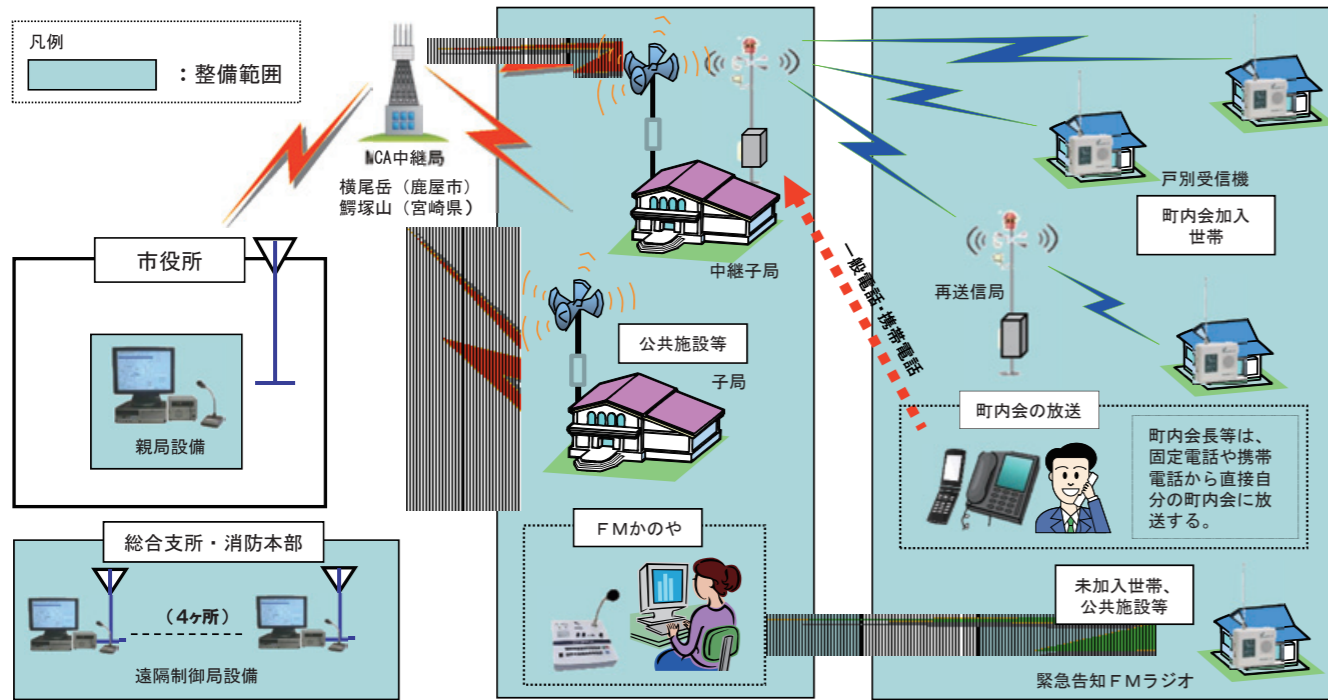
凡例

：整備範囲

MCA中継局
横尾岳（鹿屋市）
鰐塚山（宮崎県）

市役所

親局設備

総合支所・消防本部

（4ヶ所）

遠隔制御局設備

中継子局

公共施設等

子局

ＦＭかのや

一般電話・携帯電話

戸別受信機

町内会加入世帯

再送信局

町内会の放送

町内会長等は、固定電話や携帯電話から直接自分の町内会に放送する。

未加入世帯、公共施設等

緊急告知ＦＭラジオ